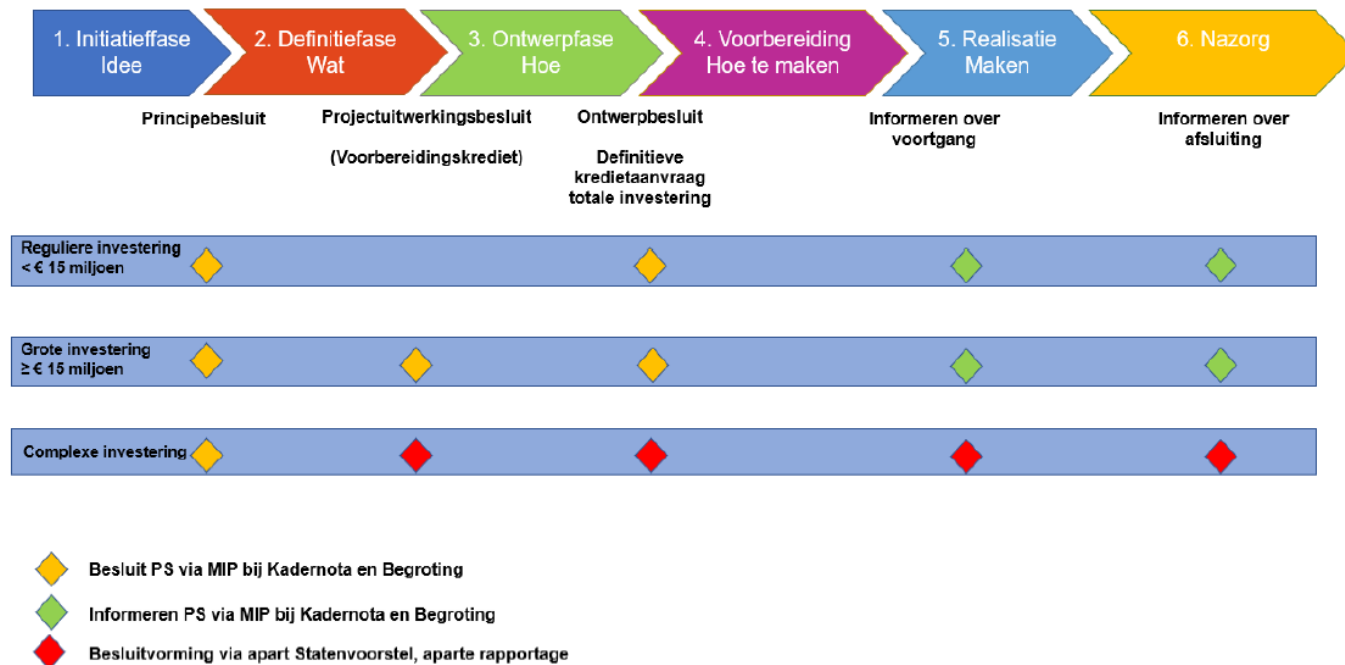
1. Initiatieffase Idee

2. Definitiefase Wat

3. Ontwerpfase Hoe

4. Voorbereiding Hoe te maken

5. Realisatie Maken

6. Nazorg

Principebesluit

Projectuitwerkingsbesluit

(Voorbereidingskrediet)

Ontwerpbesluit

Definitieve kredietaanvraag totale investering

Informeren over voortgang

Informeren over afsluiting

Reguliere investering < € 15 miljoen

Grote investering ≥ € 15 miljoen

Complexe investering

Besluit PS via MIP bij Kadernota en Begroting

Informeren PS via MIP bij Kadernota en Begroting

Besluitvorming via apart Statenvoorstel, aparte rapportage